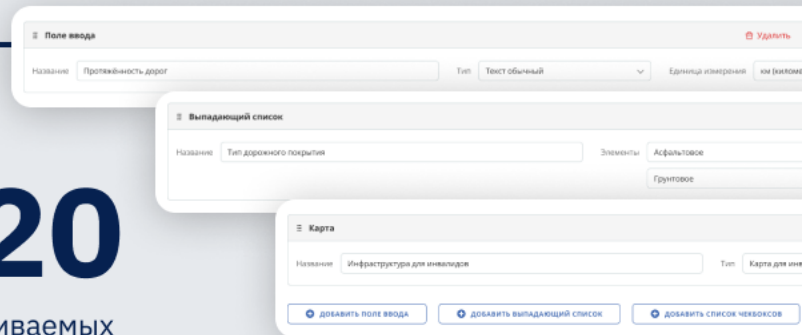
Поле ввода

Удалить

Название Протяжённость дорог

Тип Текст обычный

Единица измерения км (киломе

Выпадающий список

Название Тип дорожного покрытия

Элементы Асфальтовое

Грунтовое

20

иваемых

Карта

Название Инфраструктура для инвалидов

Тип Карта для инв

ДОБАВИТЬ ПОЛЕ ВВОДА

ДОБАВИТЬ ВЫПАДАЮЩИЙ СПИСОК

ДОБАВИТЬ СПИСОК ЧЕКБОКСОВ